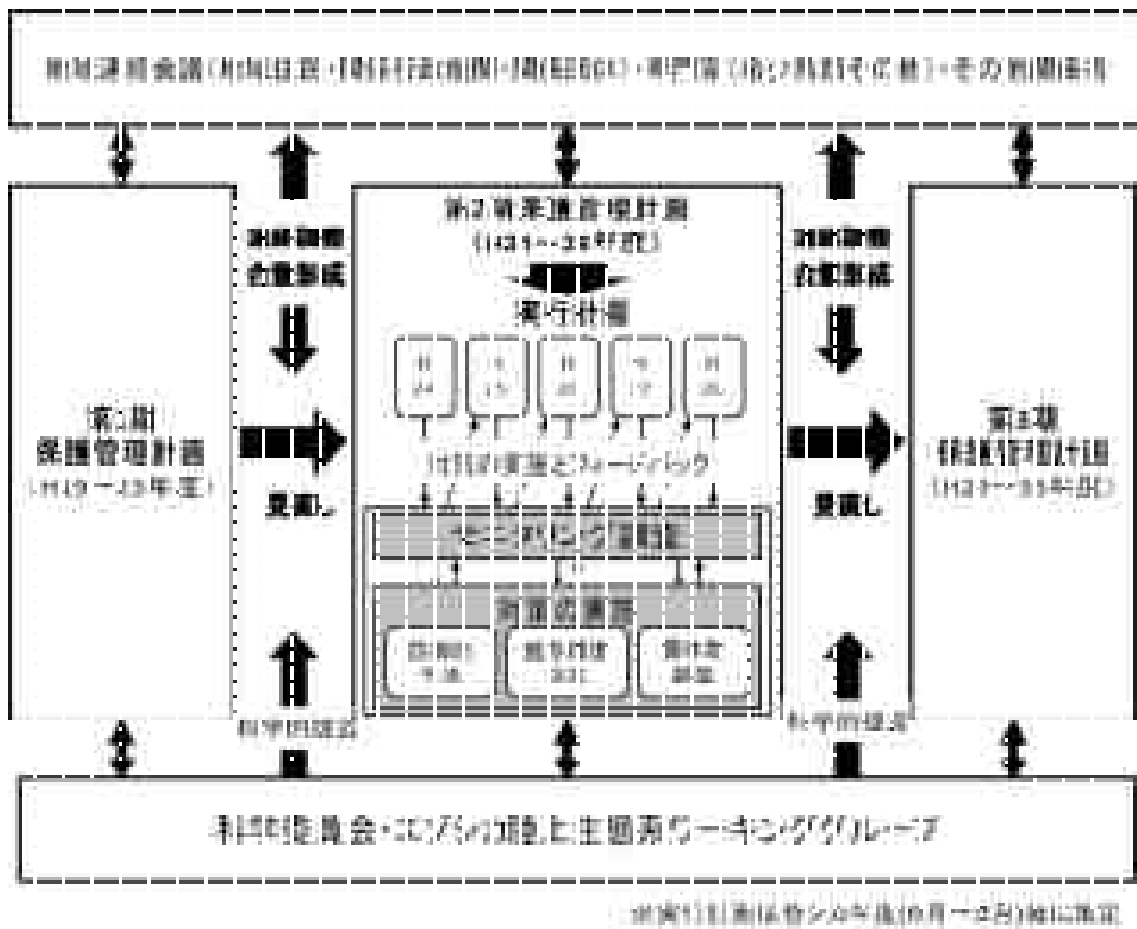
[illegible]

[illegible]
合意形成

第1期
保護管理計画
（H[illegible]～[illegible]年度）

見直し

科学的提言

第2期保護管理計画
（H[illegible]～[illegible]年度）

実行計画

H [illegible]
H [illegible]
H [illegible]
H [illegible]
H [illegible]

計画の実施とフィードバック

モニタリング調査

計画的調査

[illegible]
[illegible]
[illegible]

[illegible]
合意形成

見直し

科学的提言

第3期
保護管理計画
（H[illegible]～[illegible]年度）

科学委員会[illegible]陸上生態系ワーキンググループ

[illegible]